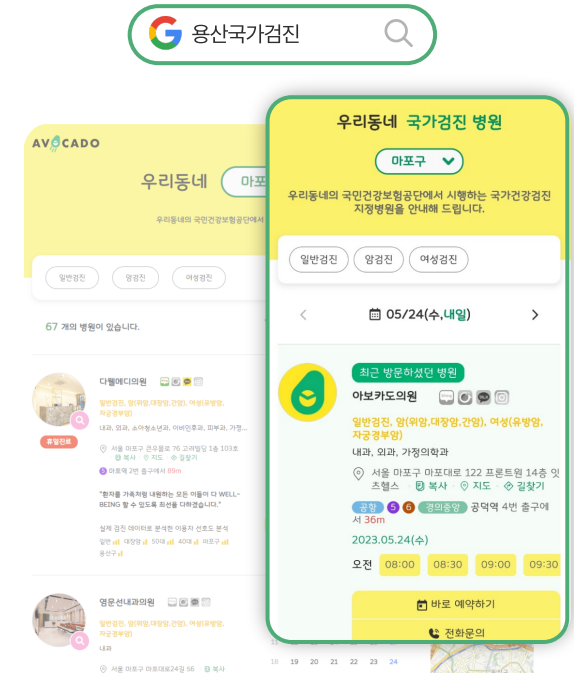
용산국가검진

AVOCADO

우리동네 마포

우리동네의 국민건강보험공단에서

일반검진 암검진 여성검진

67 개의 병원이 있습니다.

다웰메디의원

휴일진료

일반검진, 암(위암,대장암,간암), 여성(유방암, 자궁경부암)

내과, 외과, 소아청소년과, 이비인후과, 피부과, 가정...

서울 마포구 큰우물로 76 고려빌딩 3층 103호

복사 지도 길찾기

마포역 1번 출구에서 89m

"환자를 가족처럼 내원하는 모든 이들이 더 WELL-BEING 할 수 있도록 최선을 다하겠습니다."

영문선내과의원

일반검진, 암(위암,대장암,간암), 여성(유방암, 자궁경부암)

내과

서울 마포구 마포대로24길 56

복사

18 19 20 21 22 23 24

우리동네 국가검진 병원

마포구

우리동네의 국민건강보험공단에서 시행하는 국가건강검진 지정병원을 안내해 드립니다.

일반검진 암검진 여성검진

05/24(수,내일)

최근 방문하셨던 병원

아보카도의원

일반검진, 암(위암,대장암,간암), 여성(유방암, 자궁경부암)

내과, 외과, 가정의학과

서울 마포구 마포대로 122 프론트원 14층 잇츠핼스 복사 지도 길찾기

공항 5 6 경의중앙 공덕역 4번 출구에서 36m

2023.05.24(수)

오전 08:00 08:30 09:00 09:30

바로 예약하기

전화문의